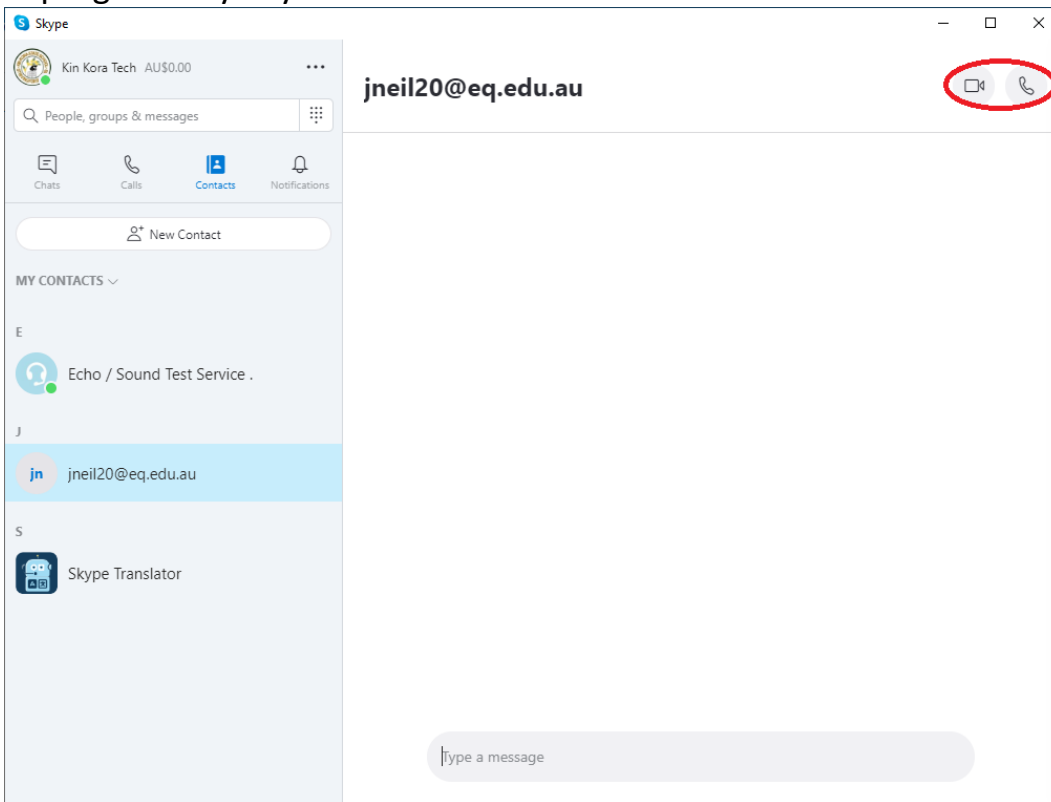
Skype

Kin Kora Tech AU$0.00

People, groups & messages

Chats
Calls
Contacts
Notifications

New Contact

MY CONTACTS

E

Echo / Sound Test Service .

J

jn

jneil20@eq.edu.au

S

Skype Translator

jneil20@eq.edu.au

Type a message